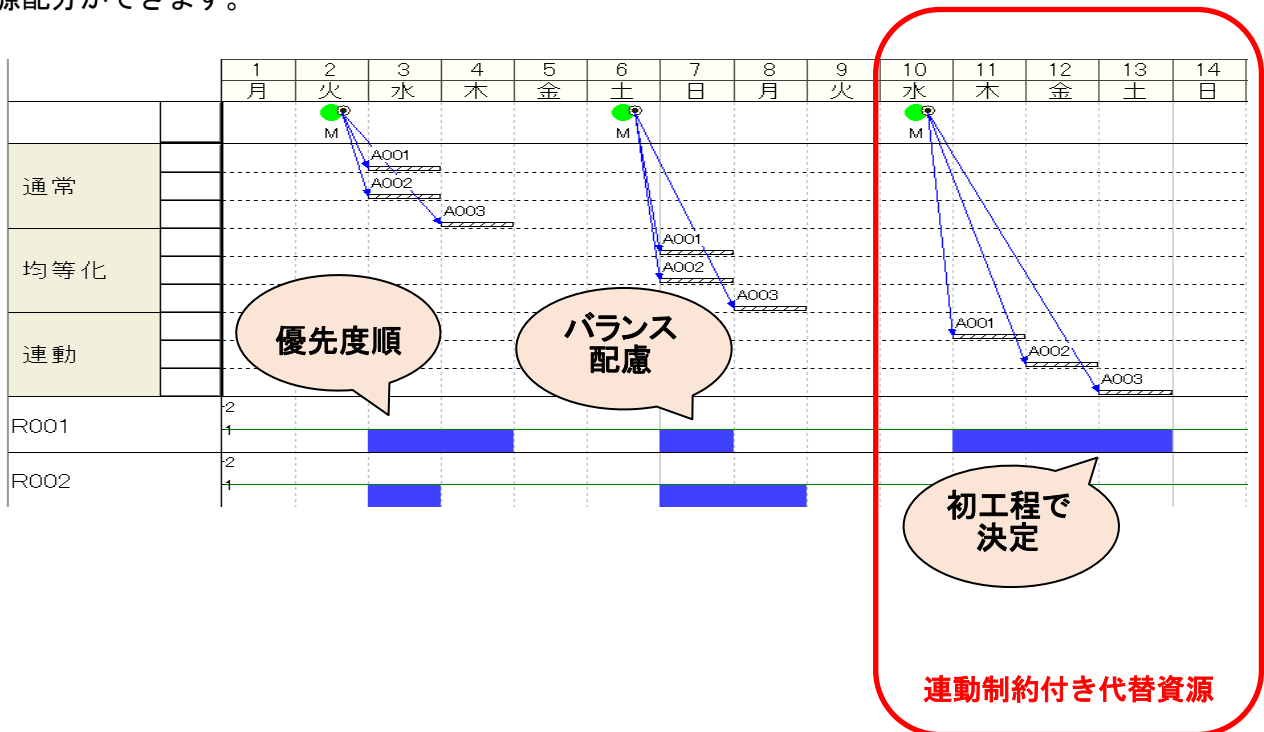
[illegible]配分ができます。

| | | 1 | 2 | 3 | 4 | 5 | 6 | 7 | 8 | 9 | 10 | 11 | 12 | 13 | 14 |
|---|---|---|---|---|---|---|---|---|---|---|---|---|---|---|---|
| | | 月 | 火 | 水 | 木 | 金 | 土 | 日 | 月 | 火 | 水 | 木 | 金 | 土 | 日 |

M
M
M

通常
A001
A002
A003

均等化
A001
A002
A003

連動
A001
A002
A003

優先度順

バランス配慮

R001
2
1

R002
2
1

初工程で決定

連動制約付き代替資源